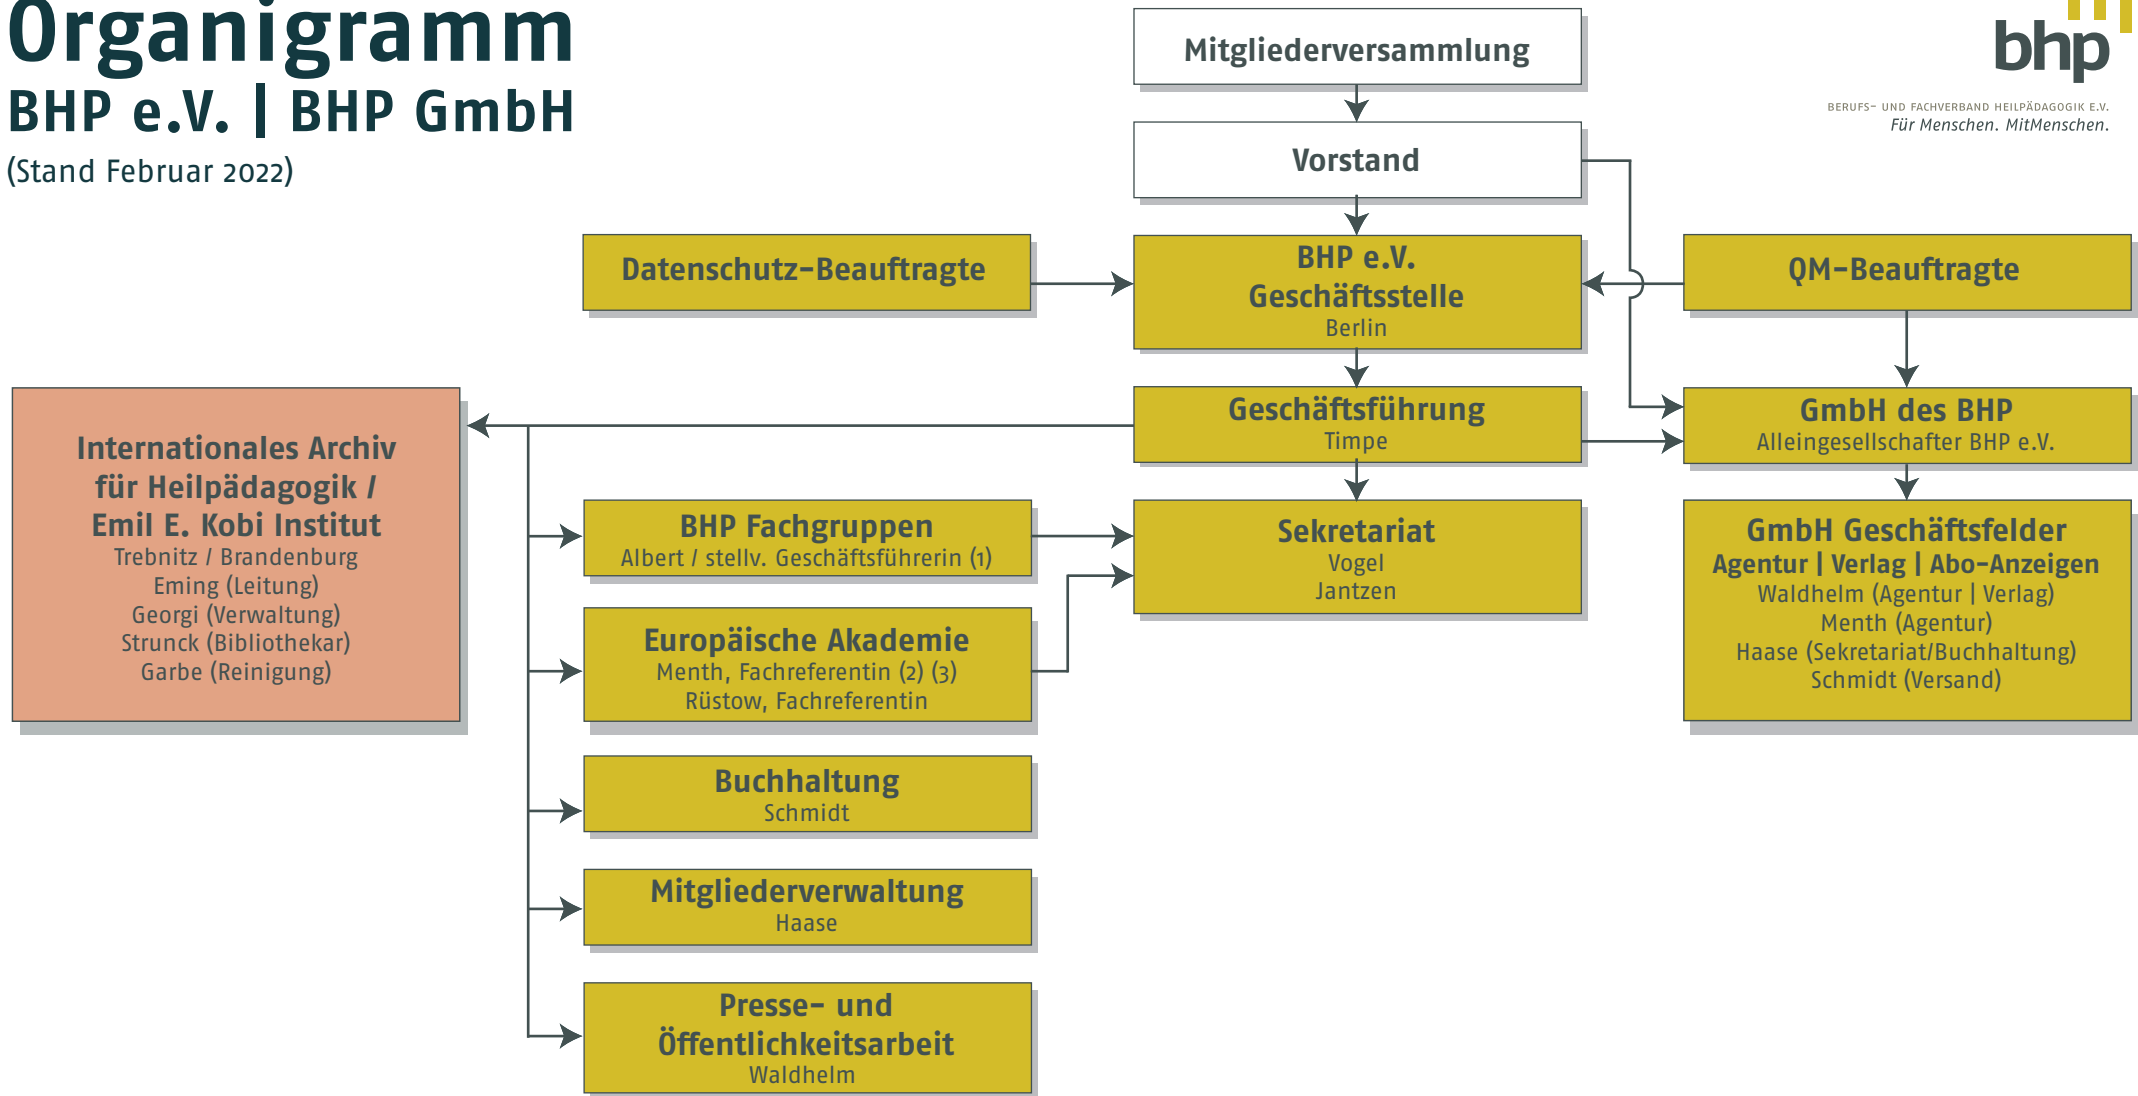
Organigramm
BHP e.V. | BHP GmbH
(Stand Februar 2022)

Mitgliederversammlung

Vorstand

bhp
BERUFS- UND FACHVERBAND HEILPÄDAGOGIK E.V.
Für Menschen. MitMenschen.

Datenschutz-Beauftragte

BHP e.V.
Geschäftsstelle
Berlin

QM-Beauftragte

Internationales Archiv für Heilpädagogik / Emil E. Kobi Institut
Trebnitz / Brandenburg
Eming (Leitung)
Georgi (Verwaltung)
Strunck (Bibliothekar)
Garbe (Reinigung)

Geschäftsführung
Timpe

GmbH des BHP
Alleingesellschafter BHP e.V.

BHP Fachgruppen
Albert / stellv. Geschäftsführerin (1)

Sekretariat
Vogel
Jantzen

GmbH Geschäftsfelder
Agentur | Verlag | Abo-Anzeigen
Waldhelm (Agentur | Verlag)
Menth (Agentur)
Haase (Sekretariat/Buchhaltung)
Schmidt (Versand)

Europäische Akademie
Menth, Fachreferentin (2) (3)
Rüstow, Fachreferentin

Buchhaltung
Schmidt

Mitgliederverwaltung
Haase

Presse- und Öffentlichkeitsarbeit
Waldhelm